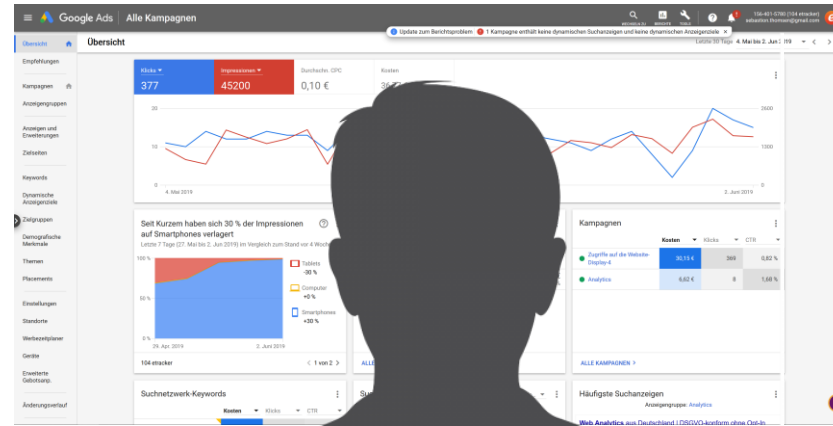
Google Ads | Alle Kampagnen

WECHSELN ZU BERICHTE TOOLS

136-451-5780 (104 stracker)
sebastian.thomsen@gmail.com

Übersicht

Übersicht

Update zum Berichtsproblem 1 Kampagne enthält keine dynamischen Suchanzeigen und keine dynamischen Anzeigenziele ×

Letzte 30 Tage 4. Mai bis 2. Jun 2019

Empfehlungen

Kampagnen

Anzeigengruppen

Anzeigen und Erweiterungen

Zielseiten

Keywords

Dynamische Anzeigenziele

Zielgruppen

Demografische Merkmale

Themen

Placements

Einstellungen

Standorte

Werbezeitplaner

Geräte

Erweiterte Gebotsanp.

Änderungsverlauf

Klicks
377

Impressionen
45200

Durchschn. CPC
0,10 €

Kosten
36

20
10
0

2500
1000
0

4. Mai 2019

2. Juni 2019

Seit Kurzem haben sich 30 % der Impressionen auf Smartphones verlagert

Letzte 7 Tage (27. Mai bis 2. Jun 2019) im Vergleich zum Stand vor 4 Woch

100 %
50 %
0 %

29. Apr. 2019
2. Juni 2019

Tablets
-30 %

Computer
+0 %

Smartphones
+30 %

104 stracker

1 von 2

ALLE

Kampagnen

| | Kosten | Klicks | CTR |
|---|---|---|---|
| Zugriffe auf die Website-Display-4 | 30,15 € | 369 | 0,82 % |
| Analytics | 0,62 € | 8 | 1,60 % |

ALLE KAMPAGNEN

Suchnetzwerk-Keywords

Kosten Klicks CTR

Su

Häufigste Suchanzeigen

Anzeigengruppe: Analytics

Web Analytics aus Deutschland | DSGVO-konform ohne Opt-In